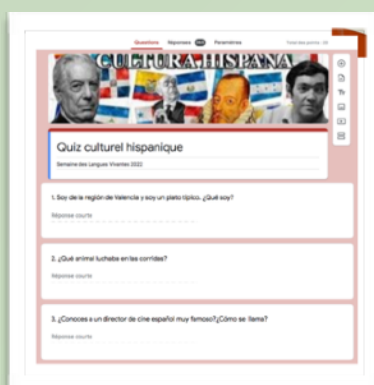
Questions Réponses Paramètres

Total des points : 20

CULTURA HISPANA

Quiz culturel hispanique

Semaine des Langues Vivantes 2022

1. Soy de la región de Valencia y soy un plato típico. ¿Qué soy?

Réponse courte

2. ¿Qué animal luchaba en las corridas?

Réponse courte

3. ¿Conoces a un director de cine español muy famoso? ¿Cómo se llama?

Réponse courte